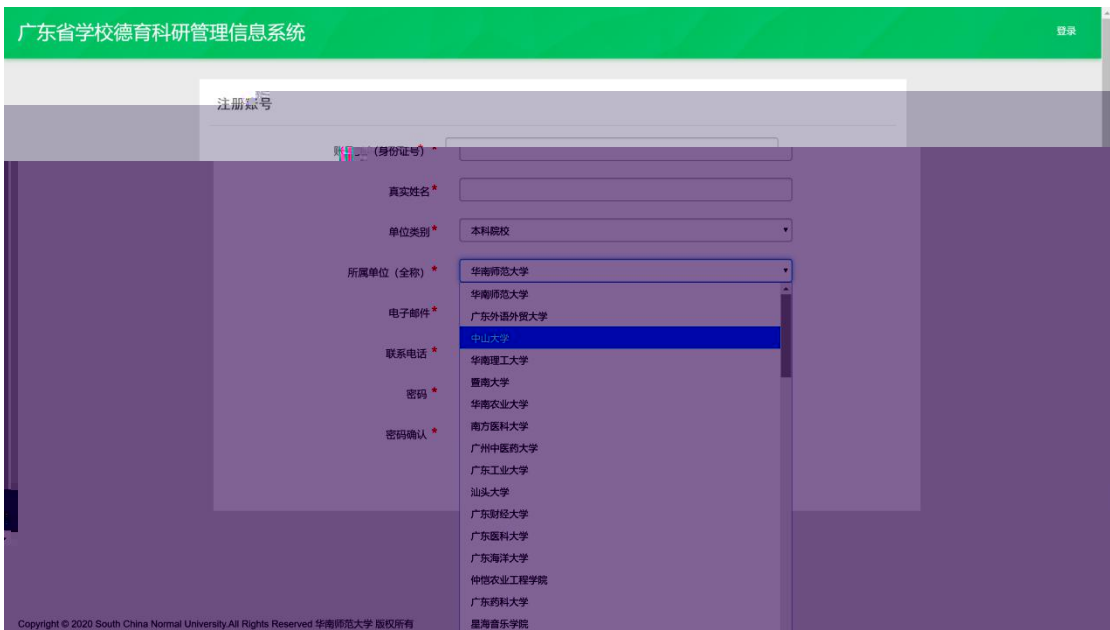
广东省学校德育科研管理信息系统

登录

注册账号

账号 (身份证号) *

真实姓名 *

单位类别 *

本科院校

所属单位 (全称) *

华南师范大学

电子邮件 *

联系电话 *

密码 *

密码确认 *

华南师范大学
广东外语外贸大学
中山大学
华南理工大学
暨南大学
华南农业大学
南方医科大学
广州中医药大学
广东工业大学
汕头大学
广东财经大学
广东医科大学
广东海洋大学
仲恺农业工程学院
广东药科大学
星海音乐学院

Copyright © 2020 South China Normal University.All Rights Reserved 华南师范大学 版权所有